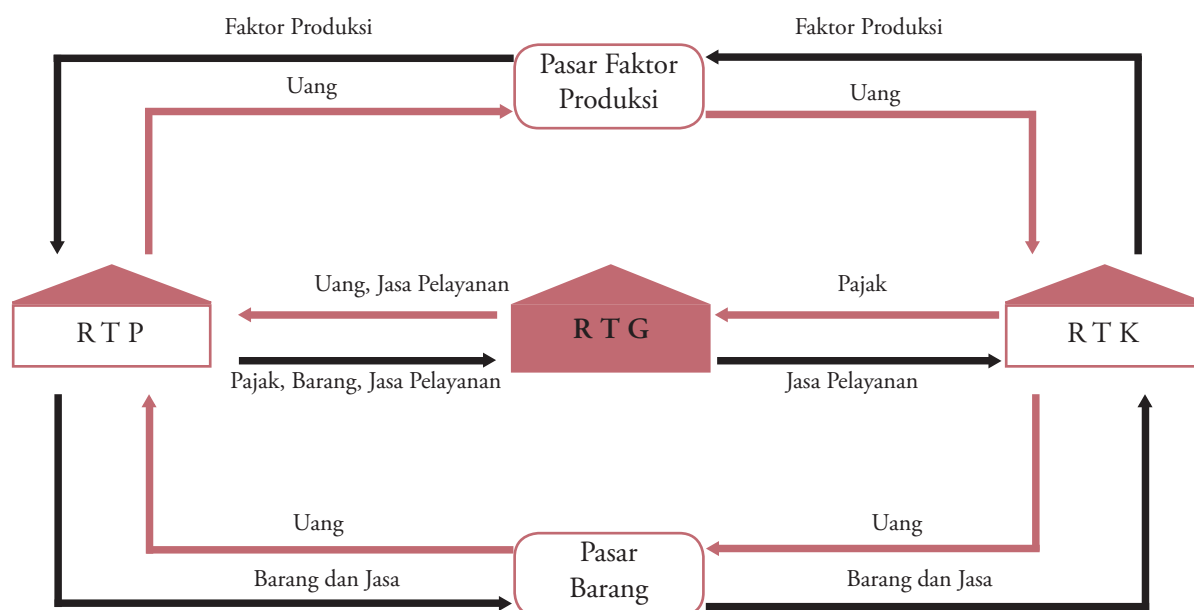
Faktor Produksi

Faktor Produksi

Pasar Faktor Produksi

Uang

Uang

Uang, Jasa Pelayanan

Pajak

R T P

R T G

R T K

Pajak, Barang, Jasa Pelayanan

Jasa Pelayanan

Uang

Uang

Pasar Barang

Barang dan Jasa

Barang dan Jasa